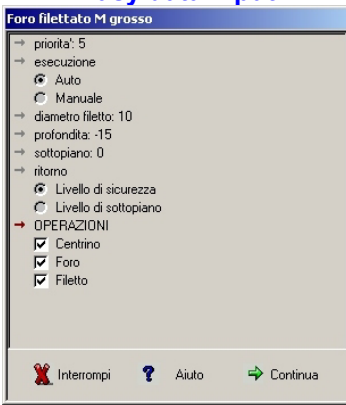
Foro filettato M grosso

→ priorita': 5
→ esecuzione
Auto
Manuale
→ diametro filetto: 10
→ profondita: -15
→ sottopiano: 0
→ ritorno
Livello di sicurezza
Livello di sottopiano
→ OPERAZIONI
Centrino
Foro
Filetto

Interrompi
Aiuto
Continua